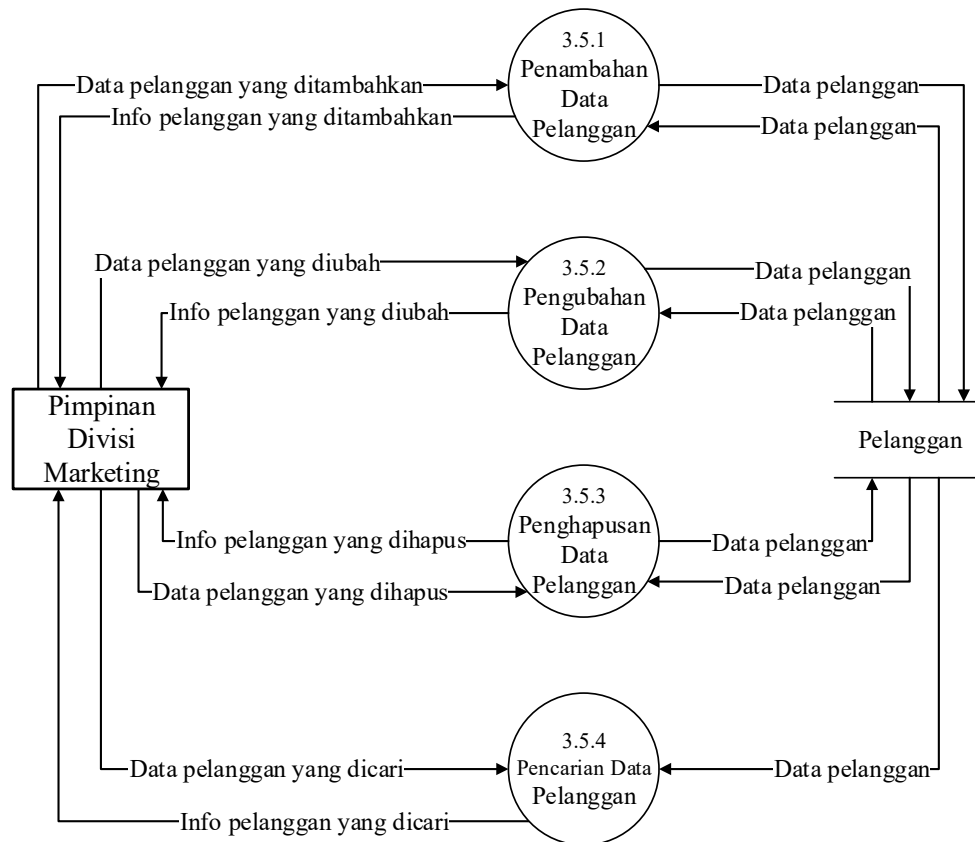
3.5.1
Penambahan Data Pelanggan

Data pelanggan yang ditambahkan
Info pelanggan yang ditambahkan
Data pelanggan
Data pelanggan

3.5.2
Pengubahan Data Pelanggan

Data pelanggan yang diubah
Info pelanggan yang diubah
Data pelanggan
Data pelanggan

Pimpinan Divisi Marketing

Pelanggan

3.5.3
Penghapusan Data Pelanggan

Info pelanggan yang dihapus
Data pelanggan yang dihapus
Data pelanggan
Data pelanggan

3.5.4
Pencarian Data Pelanggan

Data pelanggan yang dicari
Info pelanggan yang dicari
Data pelanggan